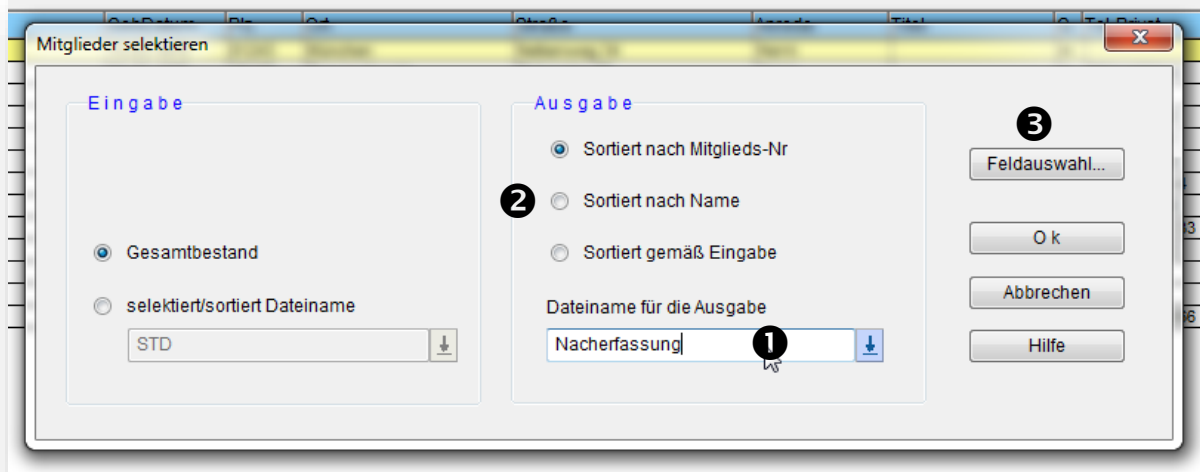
Mitglieder selektieren

Eingabe

Gesamtbestand

selektiert/sortiert Dateiname

STD

Ausgabe

Sortiert nach Mitglieds-Nr

❷ Sortiert nach Name

Sortiert gemäß Eingabe

Dateiname für die Ausgabe

Nacherfassung ❶

❸

Feldauswahl...

O k

Abbrechen

Hilfe